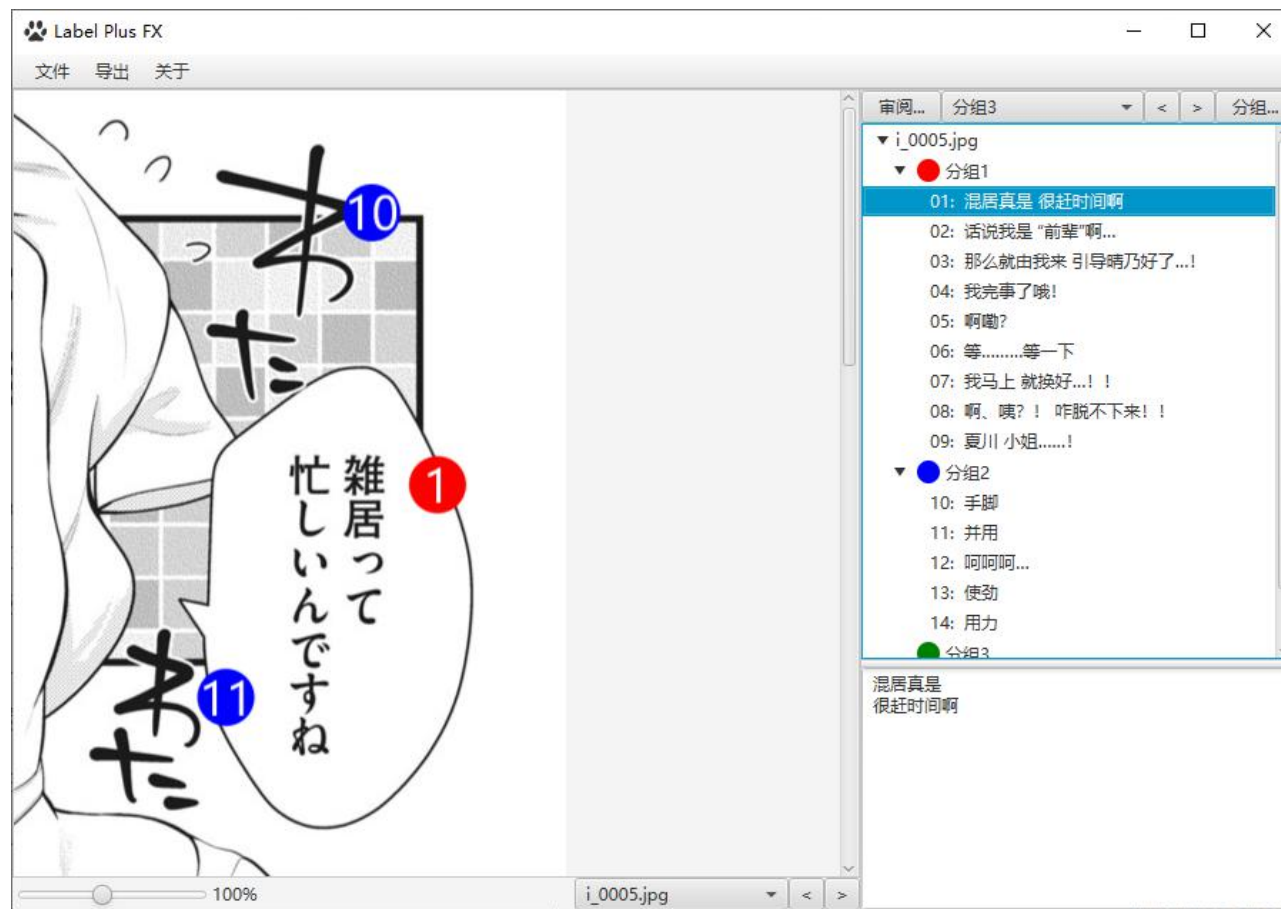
Label Plus FX

文件 导出 关于

あわた 10
雑居って忙しいんですね 1
あわた 11

100%

i_0005.jpg < >

审阅... 分组3 < > 分组...

i_0005.jpg
分组1
01: 混居真是 很赶时间啊
02: 话说我是 "前辈"啊...
03: 那么就由我来 引导晴乃好了...!
04: 我完事了哦!
05: 啊嘞?
06: 等.........等一下
07: 我马上 就换好...! !
08: 啊、咦? ! 咋脱不下来! !
09: 夏川 小姐......!
分组2
10: 手脚
11: 并用
12: 呵呵呵...
13: 使劲
14: 用力
分组3

混居真是
很赶时间啊